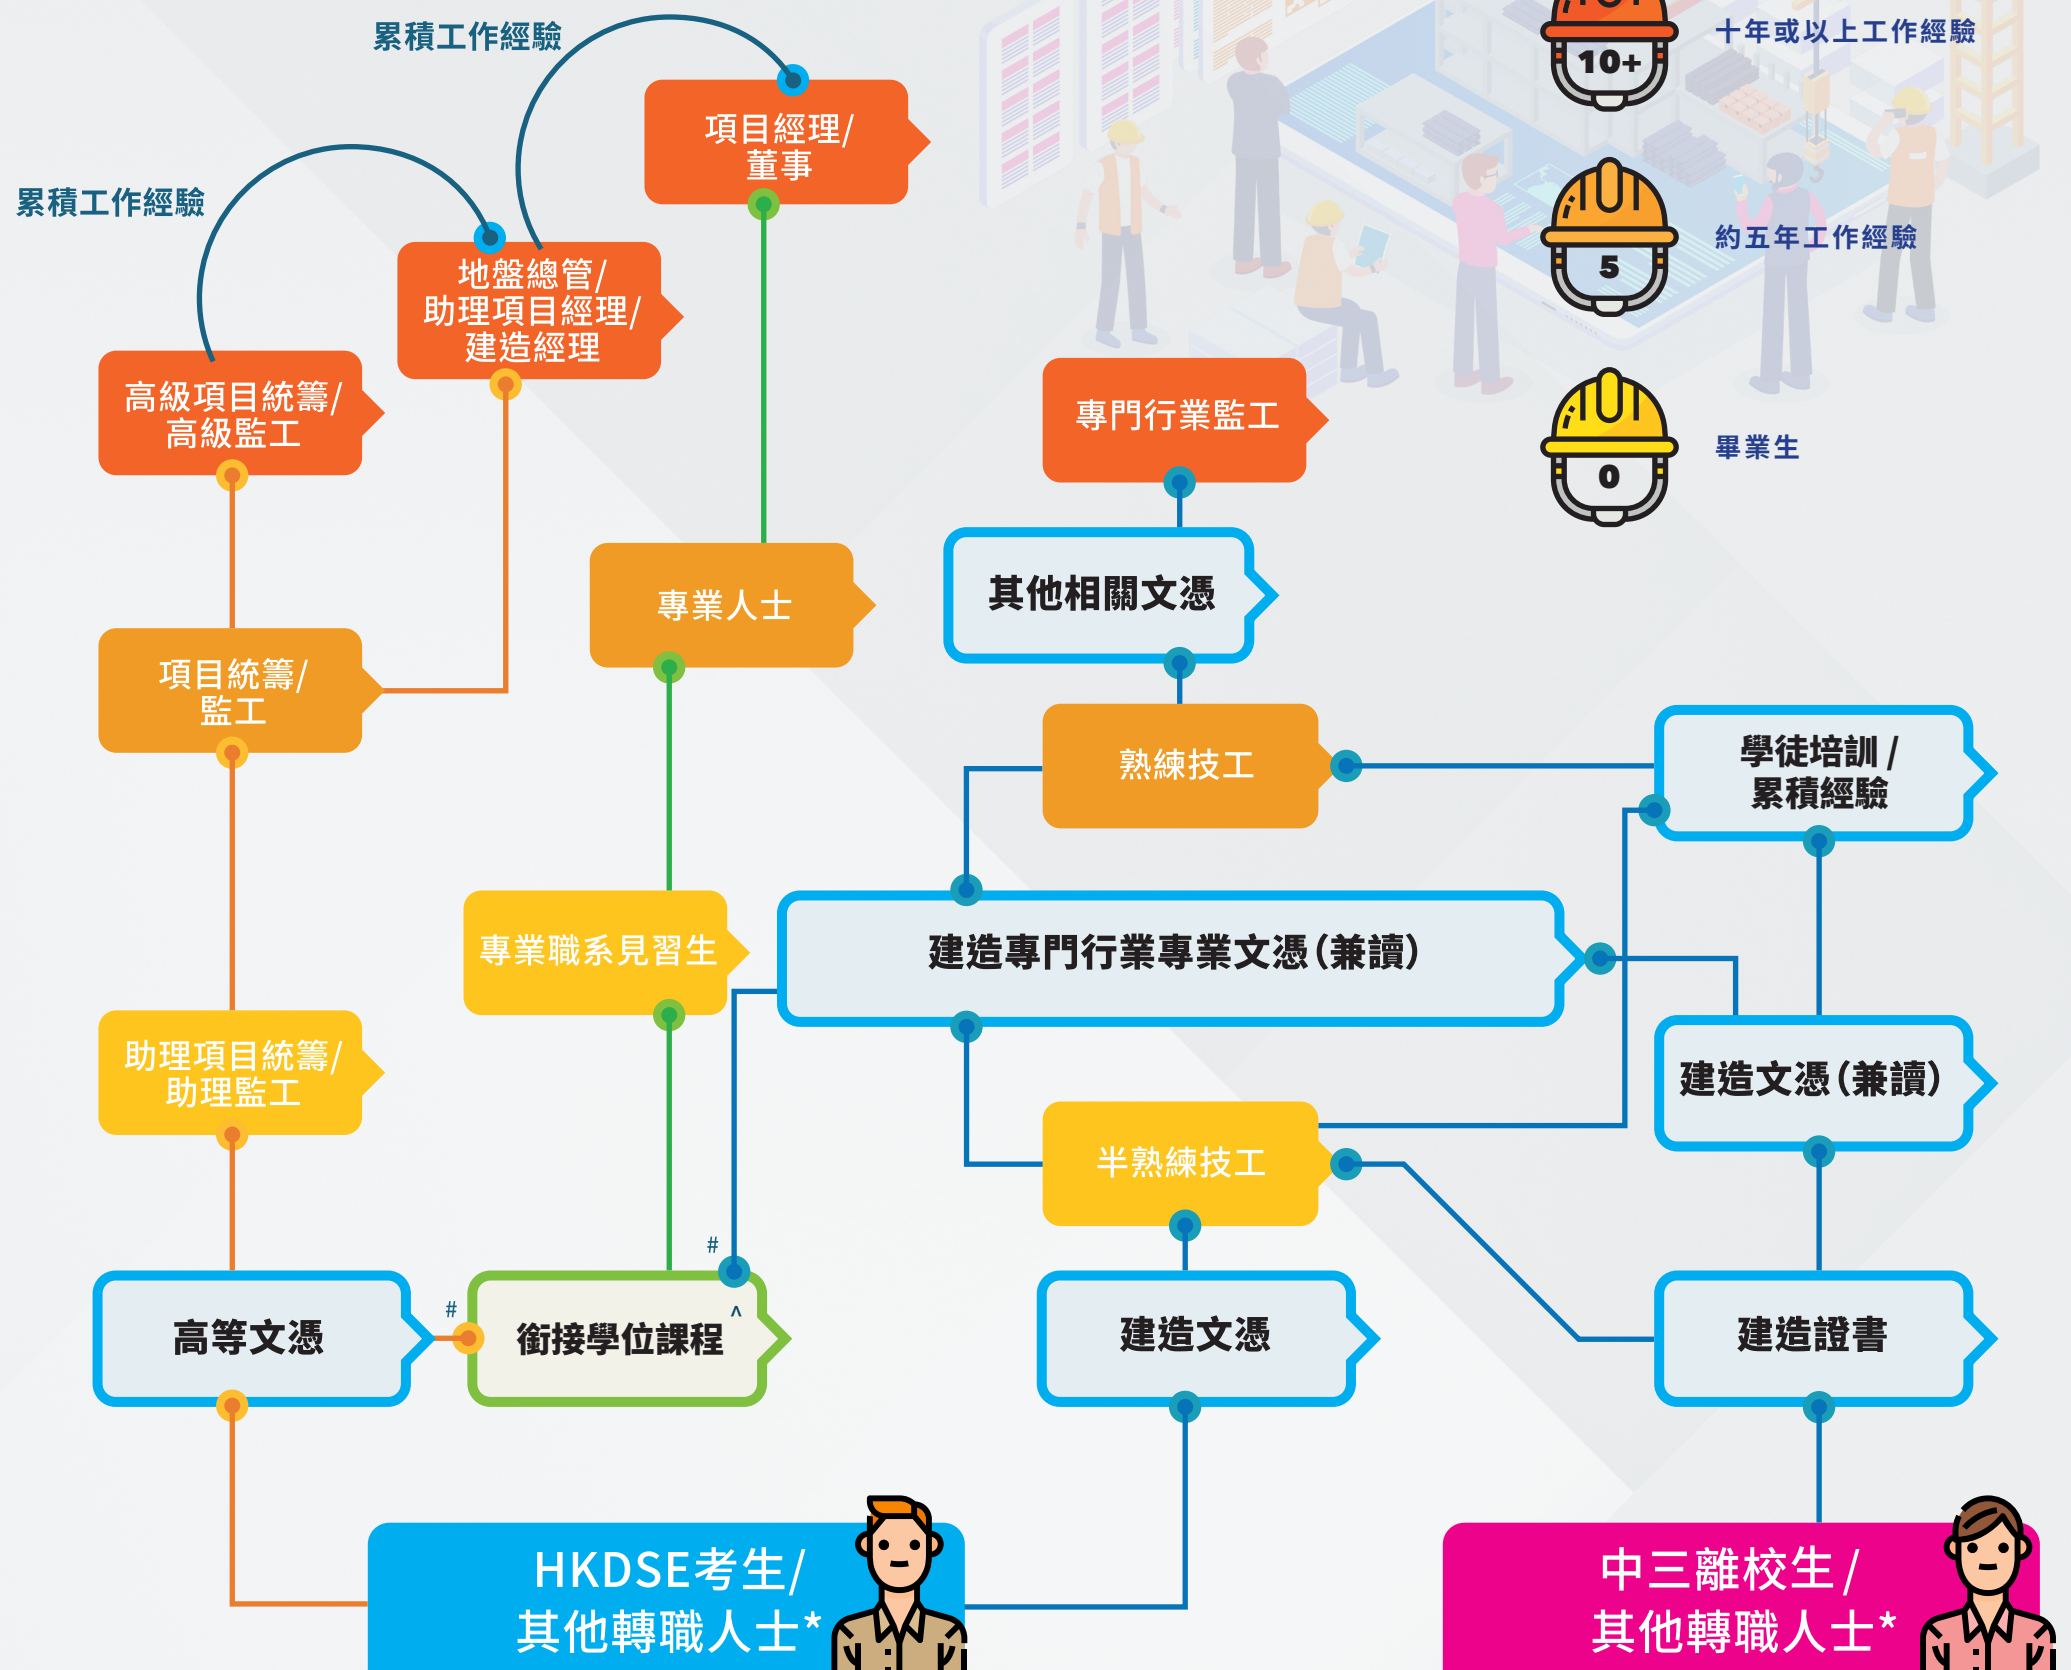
累積工作經驗

項目經理/董事

累積工作經驗

地盤總管/助理項目經理/建造經理

高級項目統籌/高級監工

10+

十年或以上工作經驗

5

約五年工作經驗

0

畢業生

專門行業監工

專業人士

其他相關文憑

項目統籌/監工

熟練技工

學徒培訓/累積經驗

專業職系見習生

建造專門行業專業文憑(兼讀)

助理項目統籌/助理監工

建造文憑(兼讀)

半熟練技工

#

高等文憑

#

銜接學位課程^

建造文憑

建造證書

HKDSE考生/其他轉職人士*

中三離校生/其他轉職人士*